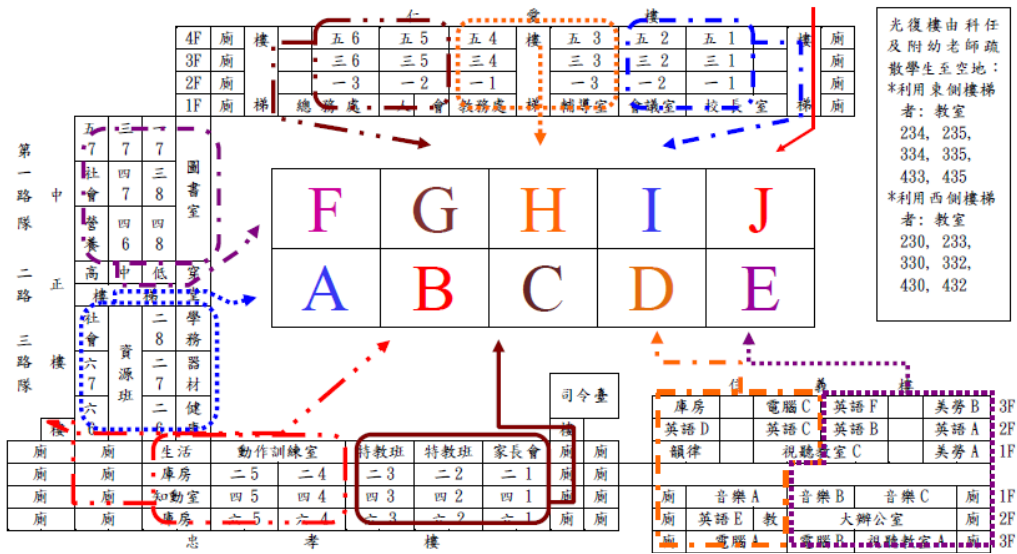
仁　愛　樓

| 4F | 廁 | 樓 | 五 6 | 五 5 | 五 4 | 樓 | 五 3 | 五 2 | 五 1 | 樓 | 廁 |
|---|---|---|---|---|---|---|---|---|---|---|---|
| 3F | 廁 | | 三 6 | 三 5 | 三 4 | | 三 3 | 三 2 | 三 1 | | 廁 |
| 2F | 廁 | | 一 3 | 一 2 | 一 1 | | 一 3 | 一 2 | 一 1 | | 廁 |
| 1F | 廁 | 梯 | 總務處 | 人 會 | 教務處 | 梯 | 輔導室 | 會議室 | 校長室 | 梯 | 廁 |

光復樓由科任及附幼老師疏散學生至空地：
*利用東側樓梯者：教室 234, 235, 334, 335, 433, 435
*利用西側樓梯者：教室 230, 233, 330, 332, 430, 432

第一路隊　二路　三路隊

中正樓

| 五7 | 三7 | 一7 | 圖書室 |
|---|---|---|---|
| 社會 | 四7 | 三8 | |
| 營養 | 四6 | 四8 | |
| 高 | 中 | 低 | 室 |
| 樓 | 梯 | | |
| 社會 | 資源班 | 二8 | 學務 |
| 六7 | | 二7 | 器材 |
| 六 | | 二6 | 健康 |

| F | G | H | I | J |
|---|---|---|---|---|
| A | B | C | D | E |

司令臺

| 樓 | | | | | | | | 梯 | |
|---|---|---|---|---|---|---|---|---|---|
| 廁 | 廁 | 生活 | 動作訓練室 | | 特教班 | 特教班 | 家長會 | 廁 | 廁 |
| 廁 | 廁 | 庫房 | 二 5 | 二 4 | 二 3 | 二 2 | 二 1 | 廁 | 廁 |
| 廁 | 廁 | 知動室 | 四 5 | 四 4 | 四 3 | 四 2 | 四 1 | 廁 | 廁 |
| 廁 | 廁 | 庫房 | 六 5 | 六 4 | 六 3 | 六 2 | 六 1 | 廁 | 廁 |

忠　孝　樓

信　義　樓

| 庫房 | 電腦 C | 英語 F | 美勞 B | 3F |
|---|---|---|---|---|
| 英語 D | 英語 C | 英語 B | 美勞 A | 2F |
| 韻律 | 視聽教室 C | | 英語 A | 1F |

| 廁 | 音樂 A | | 音樂 B | 音樂 C | 廁 | 1F |
|---|---|---|---|---|---|---|
| 廁 | 英語 E | 教 | 大辦公室 | | 廁 | 2F |
| 廁 | 電腦 A | | 電腦 B | 視聽教室 A | 廁 | 3F |